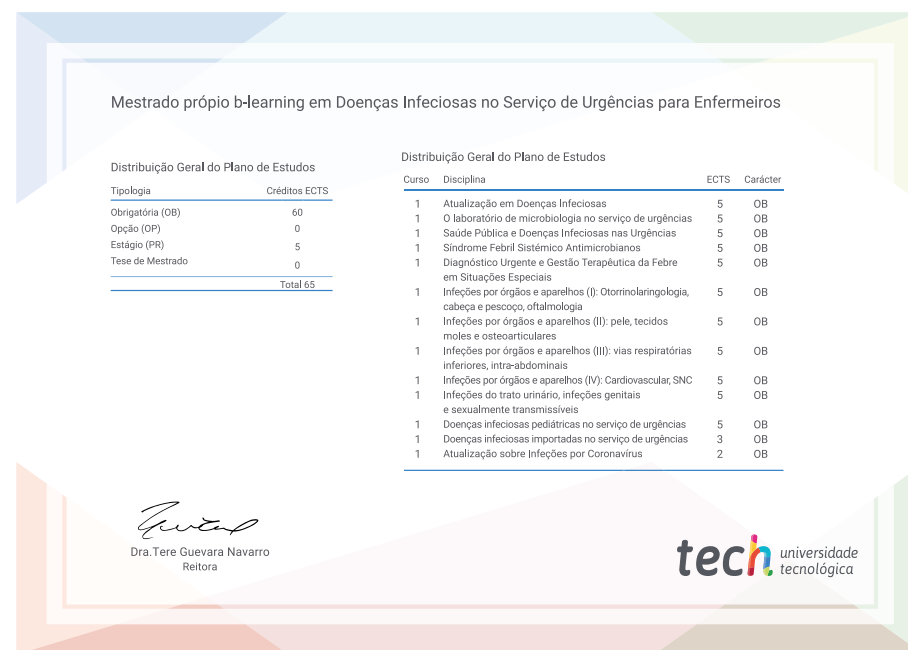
Mestrado própio b-learning em Doenças Infeciosas no Serviço de Urgências para Enfermeiros

Distribuição Geral do Plano de Estudos

| Tipologia | Créditos ECTS |
|---|---|
| Obrigatória (OB) | 60 |
| Opção (OP) | 0 |
| Estágio (PR) | 5 |
| Tese de Mestrado | 0 |
| | Total 65 |

Distribuição Geral do Plano de Estudos

| Curso | Disciplina | ECTS | Carácter |
|---|---|---|---|
| 1 | Atualização em Doenças Infeciosas | 5 | OB |
| 1 | O laboratório de microbiologia no serviço de urgências | 5 | OB |
| 1 | Saúde Pública e Doenças Infeciosas nas Urgências | 5 | OB |
| 1 | Síndrome Febril Sistémico Antimicrobianos | 5 | OB |
| 1 | Diagnóstico Urgente e Gestão Terapêutica da Febre em Situações Especiais | 5 | OB |
| 1 | Infeções por órgãos e aparelhos (I): Otorrinolaringologia, cabeça e pescoço, oftalmologia | 5 | OB |
| 1 | Infeções por órgãos e aparelhos (II): pele, tecidos moles e osteoarticulares | 5 | OB |
| 1 | Infeções por órgãos e aparelhos (III): vias respiratórias inferiores, intra-abdominais | 5 | OB |
| 1 | Infeções por órgãos e aparelhos (IV): Cardiovascular, SNC | 5 | OB |
| 1 | Infeções do trato urinário, infeções genitais e sexualmente transmissíveis | 5 | OB |
| 1 | Doenças infeciosas pediátricas no serviço de urgências | 5 | OB |
| 1 | Doenças infeciosas importadas no serviço de urgências | 3 | OB |
| 1 | Atualização sobre Infeções por Coronavírus | 2 | OB |

Dra.Tere Guevara Navarro
Reitora

tech universidade tecnológica